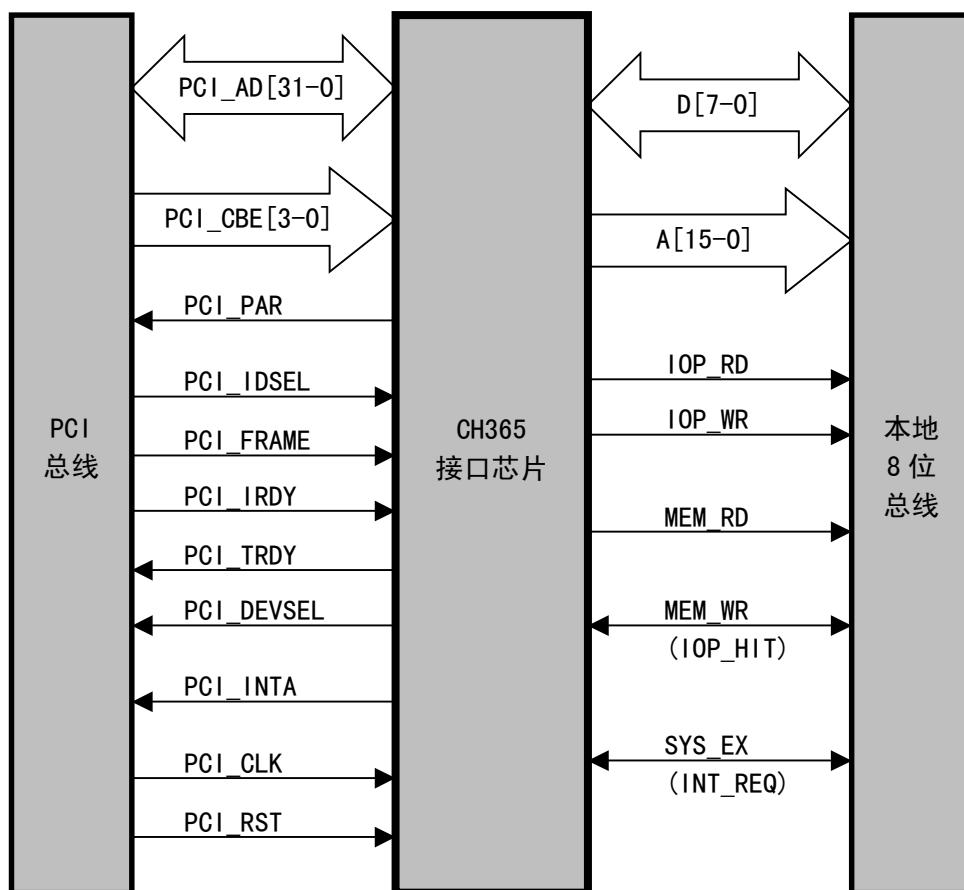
PCI_AD[31-0]

D[7-0]

PCI_CBE[3-0]

A[15-0]

PCI_PAR

PCI_IDSEL

IOP_RD

PCI
总线

PCI_FRAME

CH365
接口芯片

IOP_WR

本地
8 位
总线

PCI_IRDY

MEM_RD

PCI_TRDY

PCI_DEVSEL

MEM_WR
(IOP_HIT)

PCI_INTA

PCI_CLK

SYS_EX
(INT_REQ)

PCI_RST